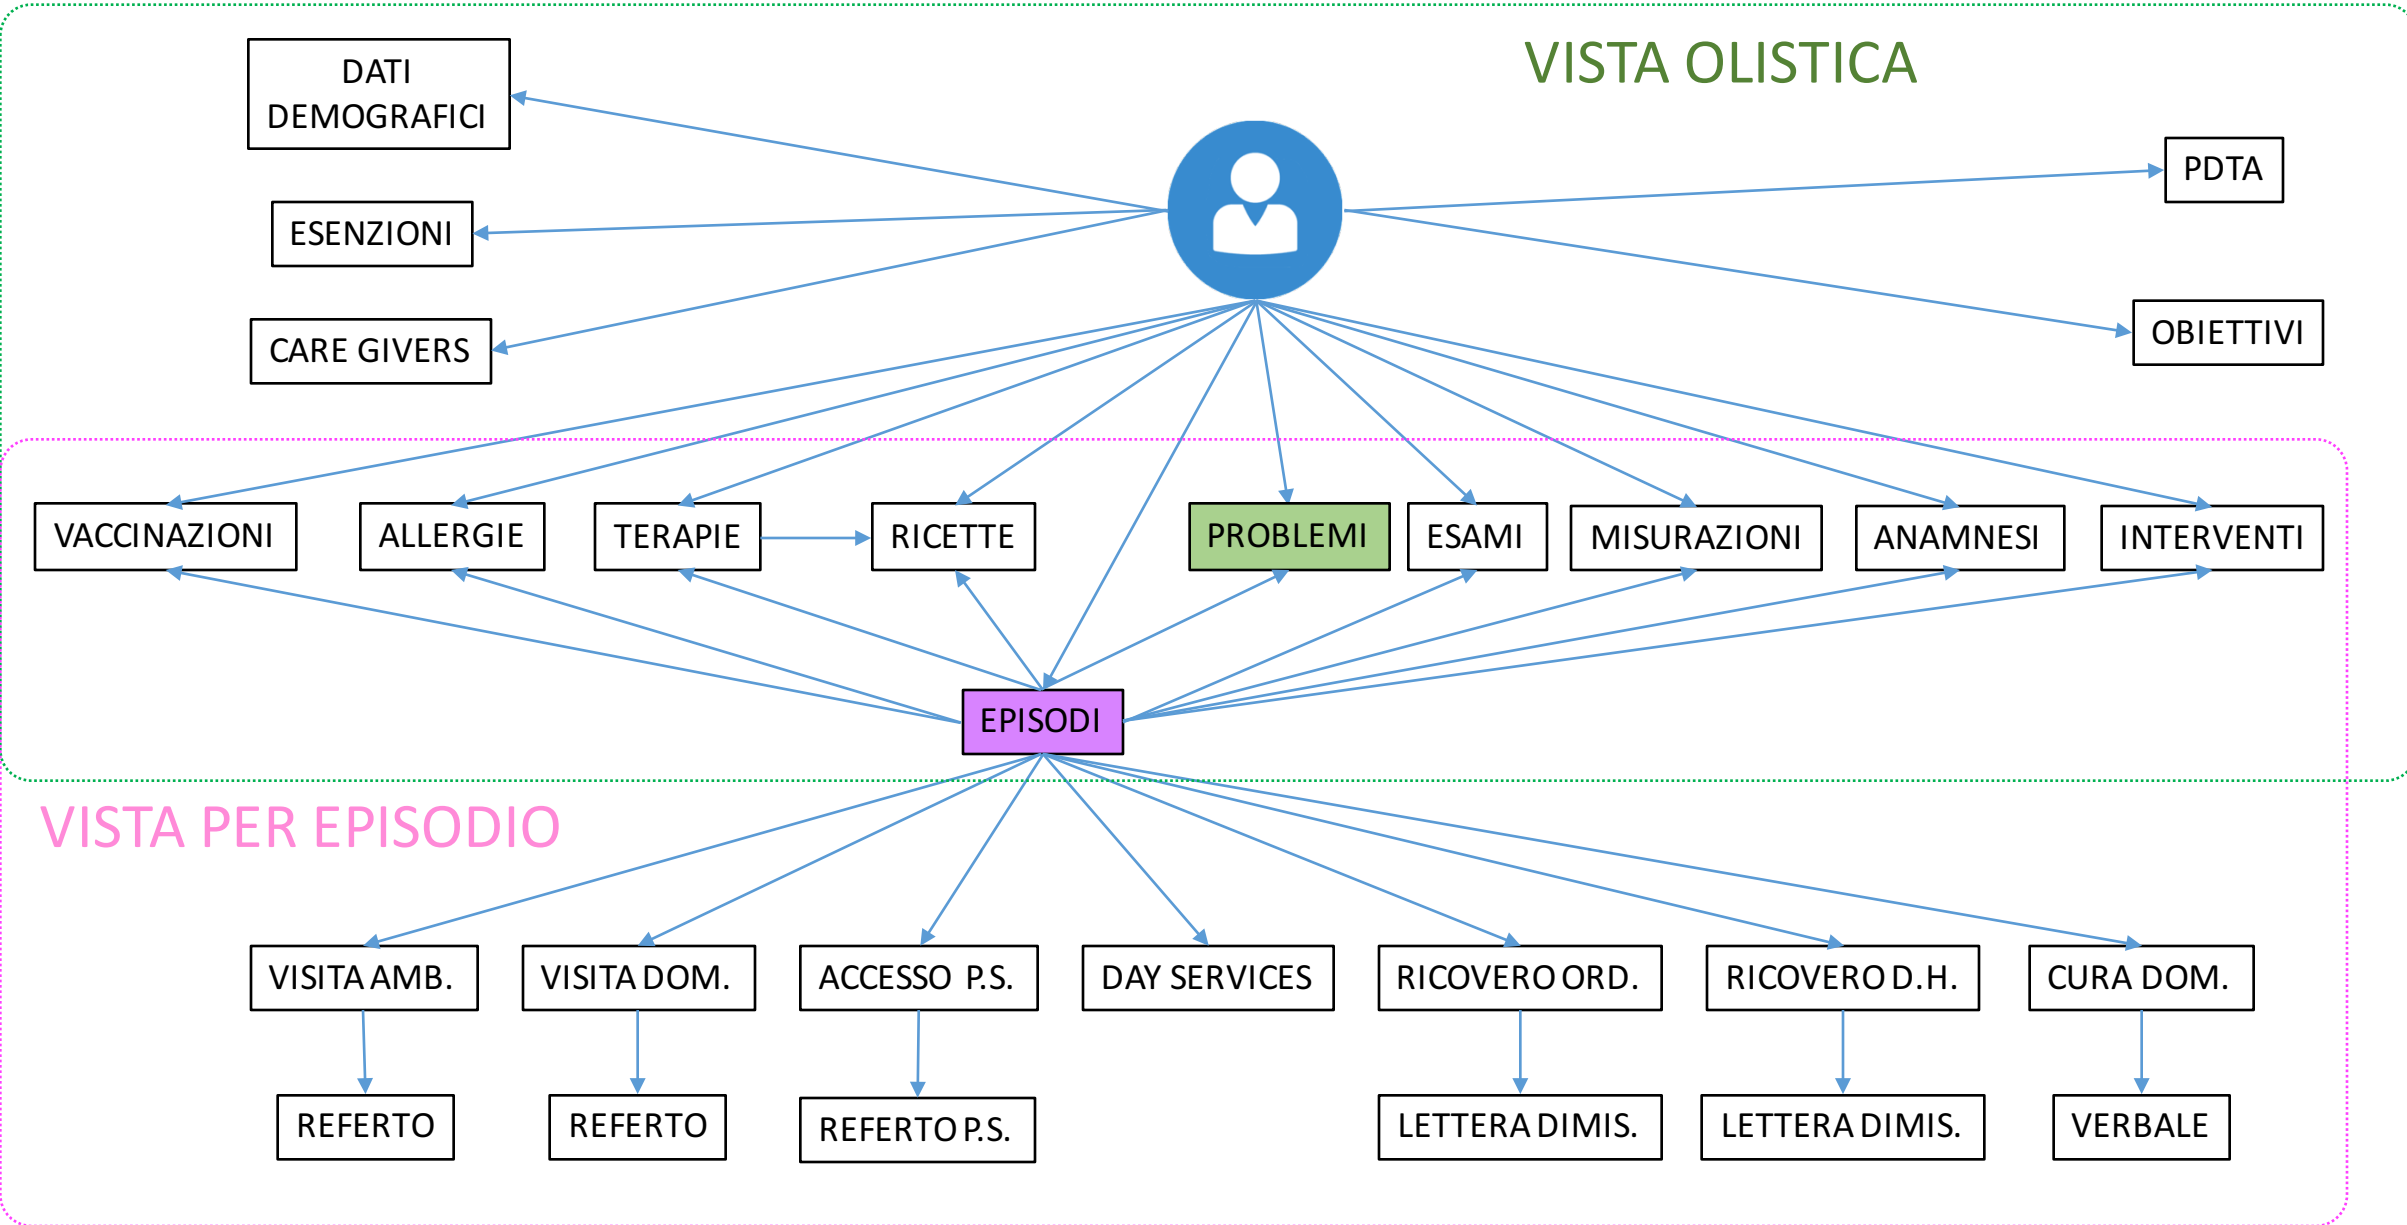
VISTA OLISTICA

DATI DEMOGRAFICI

ESENZIONI

CARE GIVERS

PDTA

OBIETTIVI

VACCINAZIONI

ALLERGIE

TERAPIE

RICETTE

PROBLEMI

ESAMI

MISURAZIONI

ANAMNESI

INTERVENTI

EPISODI

VISTA PER EPISODIO

VISITA AMB.

VISITA DOM.

ACCESSO P.S.

DAY SERVICES

RICOVERO ORD.

RICOVERO D.H.

CURA DOM.

REFERTO

REFERTO

REFERTO P.S.

LETTERA DIMIS.

LETTERA DIMIS.

VERBALE